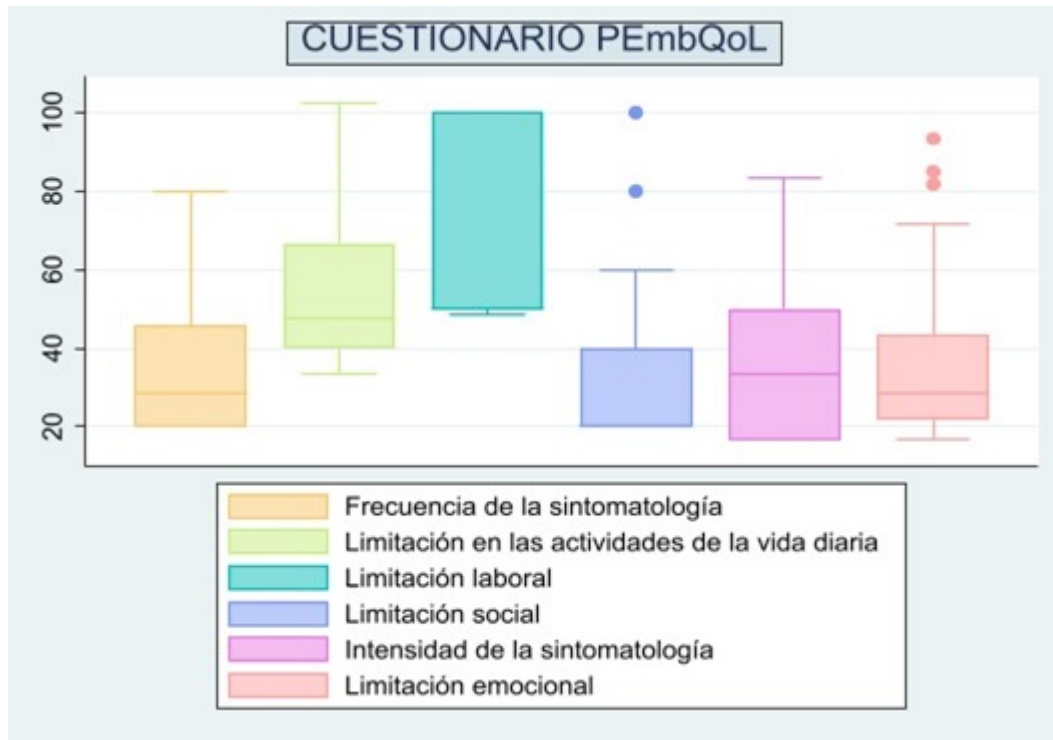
CUESTIONARIO PEmbQoL

100
80
60
40
20

Frecuencia de la sintomatología
Limitación en las actividades de la vida diaria
Limitación laboral
Limitación social
Intensidad de la sintomatología
Limitación emocional